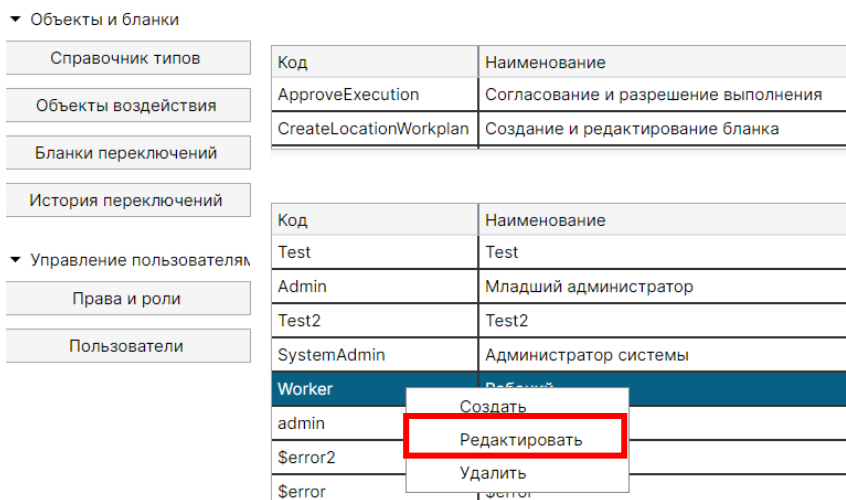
Объекты и бланки

Справочник типов

Объекты воздействия

Бланки переключений

История переключений

Управление пользователям

Права и роли

Пользователи

| Код | Наименование |
|---|---|
| ApproveExecution | Согласование и разрешение выполнения |
| CreateLocationWorkplan | Создание и редактирование бланка |

| Код | Наименование |
|---|---|
| Test | Test |
| Admin | Младший администратор |
| Test2 | Test2 |
| SystemAdmin | Администратор системы |
| Worker | Рабочий |
| admin | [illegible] |
| $error2 | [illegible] |
| $error | $error |

Создать

Редактировать

Удалить